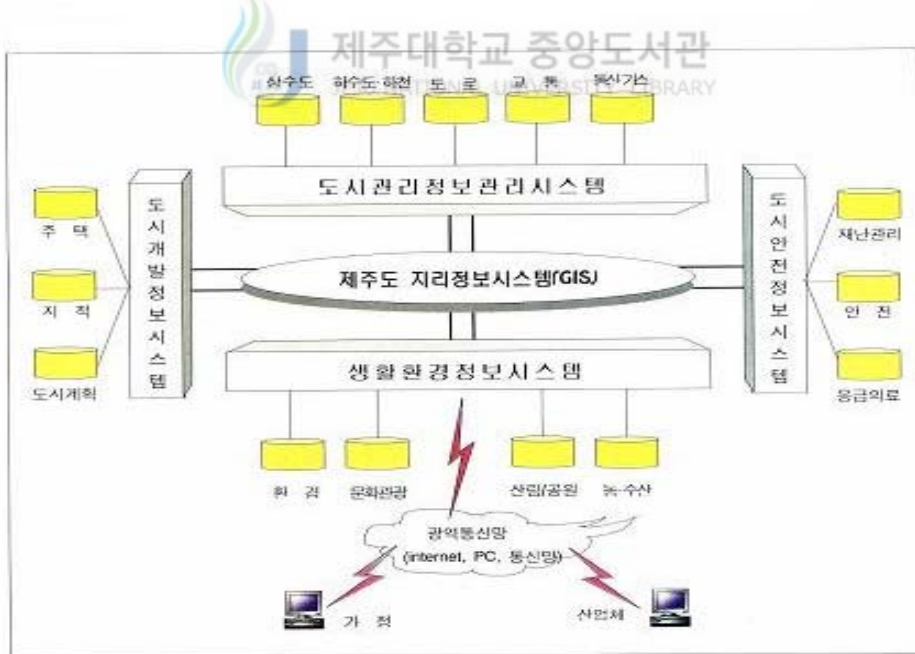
제주대학교 중앙도서관
JEJU NATIONAL UNIVERSITY LIBRARY

상수도 하수도·하천 도 로 교 통 통신가스

도시관리정보관리시스템

도시개발정보시스템

주 택

지 적

도시계획

제주도 지리정보시스템(GIS)

도시안전정보시스템

재난관리

안 전

응급의료

생활환경정보시스템

환 경 문화관광 산림/공원 농·수산

광역통신망
(internet, PC, 통신망)

가 정

산업체